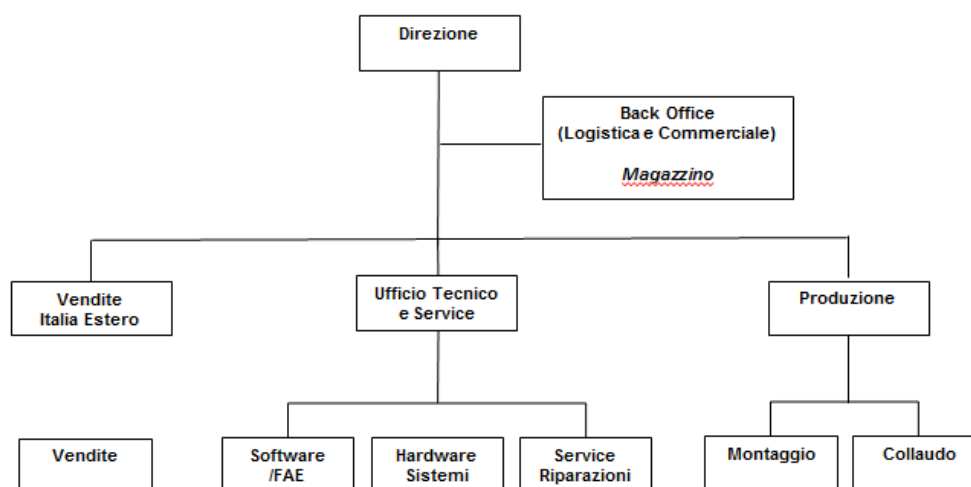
Direzione

Back Office
(Logistica e Commerciale)

Magazzino

Vendite
Italia Estero

Ufficio Tecnico
e Service

Produzione

Vendite

Software
/FAE

Hardware
Sistemi

Service
Riparazioni

Montaggio

Collaudo